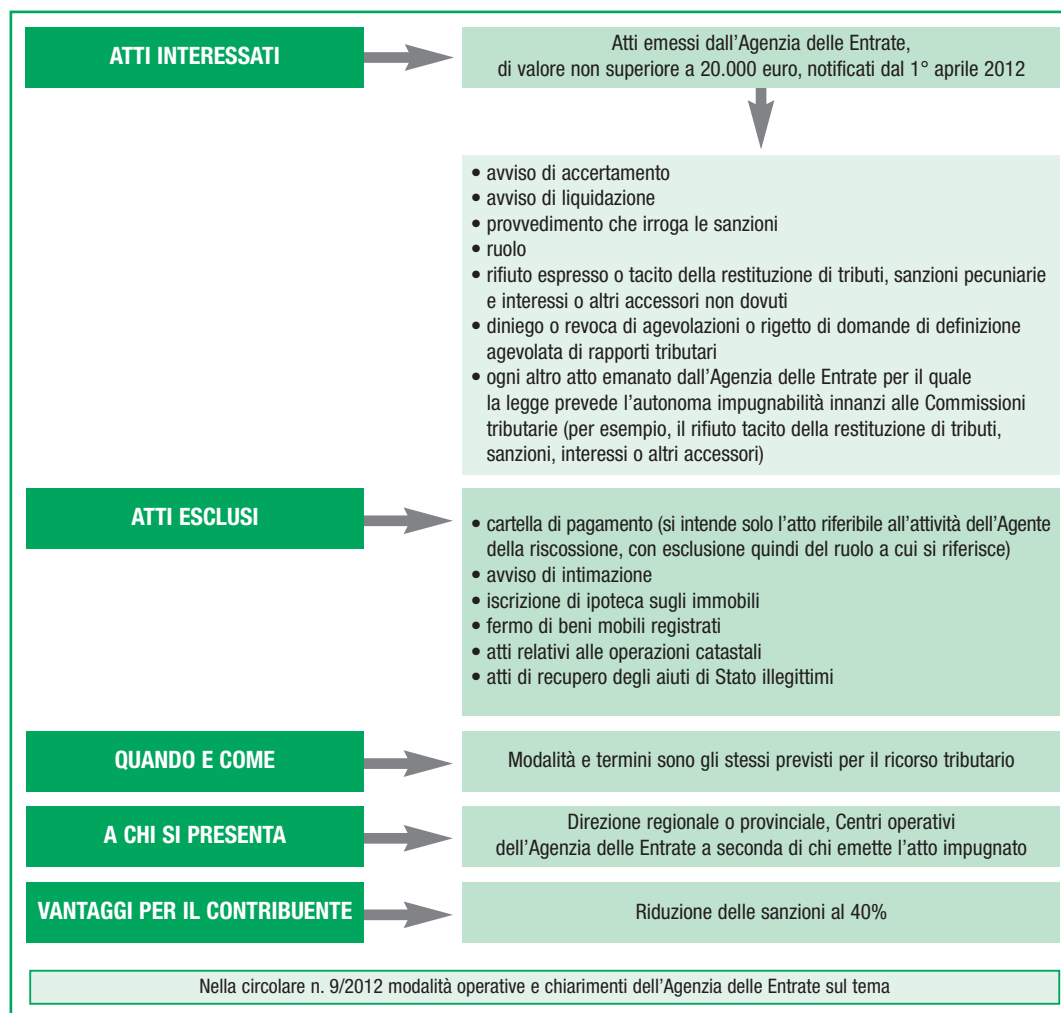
ATTI INTERESSATI

Atti emessi dall'Agenzia delle Entrate, di valore non superiore a 20.000 euro, notificati dal 1° aprile 2012

• avviso di accertamento
• avviso di liquidazione
• provvedimento che irroga le sanzioni
• ruolo
• rifiuto espresso o tacito della restituzione di tributi, sanzioni pecuniarie e interessi o altri accessori non dovuti
• diniego o revoca di agevolazioni o rigetto di domande di definizione agevolata di rapporti tributari
• ogni altro atto emanato dall'Agenzia delle Entrate per il quale la legge prevede l'autonoma impugnabilità innanzi alle Commissioni tributarie (per esempio, il rifiuto tacito della restituzione di tributi, sanzioni, interessi o altri accessori)

ATTI ESCLUSI

• cartella di pagamento (si intende solo l'atto riferibile all'attività dell'Agente della riscossione, con esclusione quindi del ruolo a cui si riferisce)
• avviso di intimazione
• iscrizione di ipoteca sugli immobili
• fermo di beni mobili registrati
• atti relativi alle operazioni catastali
• atti di recupero degli aiuti di Stato illegittimi

QUANDO E COME

Modalità e termini sono gli stessi previsti per il ricorso tributario

A CHI SI PRESENTA

Direzione regionale o provinciale, Centri operativi dell'Agenzia delle Entrate a seconda di chi emette l'atto impugnato

VANTAGGI PER IL CONTRIBUENTE

Riduzione delle sanzioni al 40%

Nella circolare n. 9/2012 modalità operative e chiarimenti dell'Agenzia delle Entrate sul tema